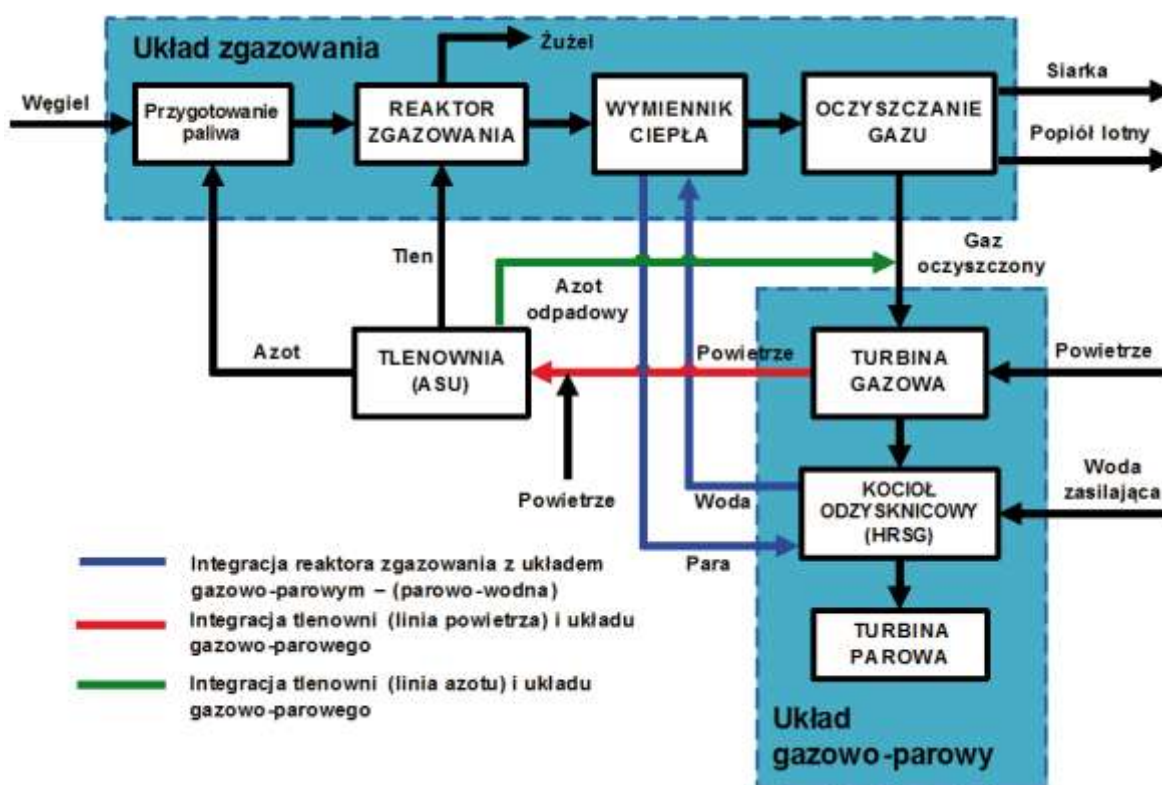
Układ zgazowania

Żużel

Węgiel

Przygotowanie paliwa

REAKTOR ZGAZOWANIA

WYMIENNIK CIEPŁA

OCZYSZCZANIE GAZU

Siarka

Popiół lotny

Tlen

Gaz oczyszczony

Azot odpadowy

Azot

TLENOWNIA (ASU)

Powietrze

TURBINA GAZOWA

Powietrze

Powietrze

Woda

KOCIOŁ ODZYSKNICOWY (HRSG)

Woda zasilająca

Para

Integracja reaktora zgazowania z układem gazowo-parowym – (parowo-wodna)

Integracja tlenowni (linia powietrza) i układu gazowo-parowego

Integracja tlenowni (linia azotu) i układu gazowo-parowego

TURBINA PAROWA

Układ gazowo-parowy